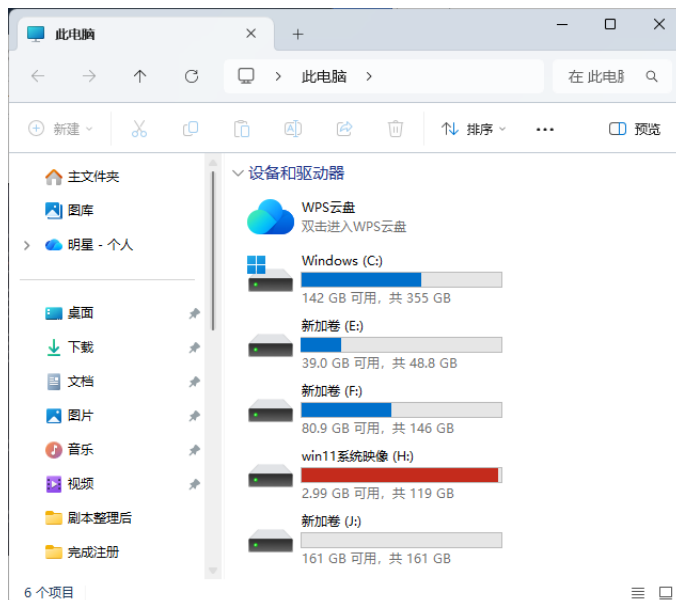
此电脑

此电脑

在 此电脑

新建

排序

预览

主文件夹

图库

明星 - 个人

桌面

下载

文档

图片

音乐

视频

剧本整理后

完成注册

设备和驱动器

WPS云盘
双击进入WPS云盘

Windows (C:)
142 GB 可用，共 355 GB

新加卷 (E:)
39.0 GB 可用，共 48.8 GB

新加卷 (F:)
80.9 GB 可用，共 146 GB

win11系统映像 (H:)
2.99 GB 可用，共 119 GB

新加卷 (J:)
161 GB 可用，共 161 GB

6 个项目